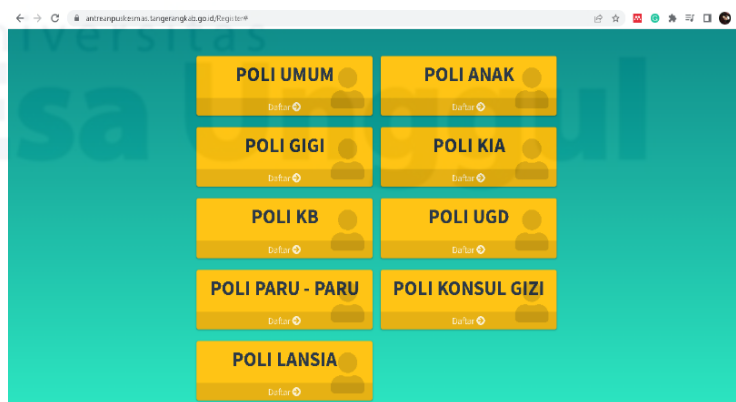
antreanpuskesmas.tangerangkab.go.id/Register#

POLI UMUM
Daftar

POLI ANAK
Daftar

POLI GIGI
Daftar

POLI KIA
Daftar

POLI KB
Daftar

POLI UGD
Daftar

POLI PARU - PARU
Daftar

POLI KONSUL GIZI
Daftar

POLI LANSIA
Daftar